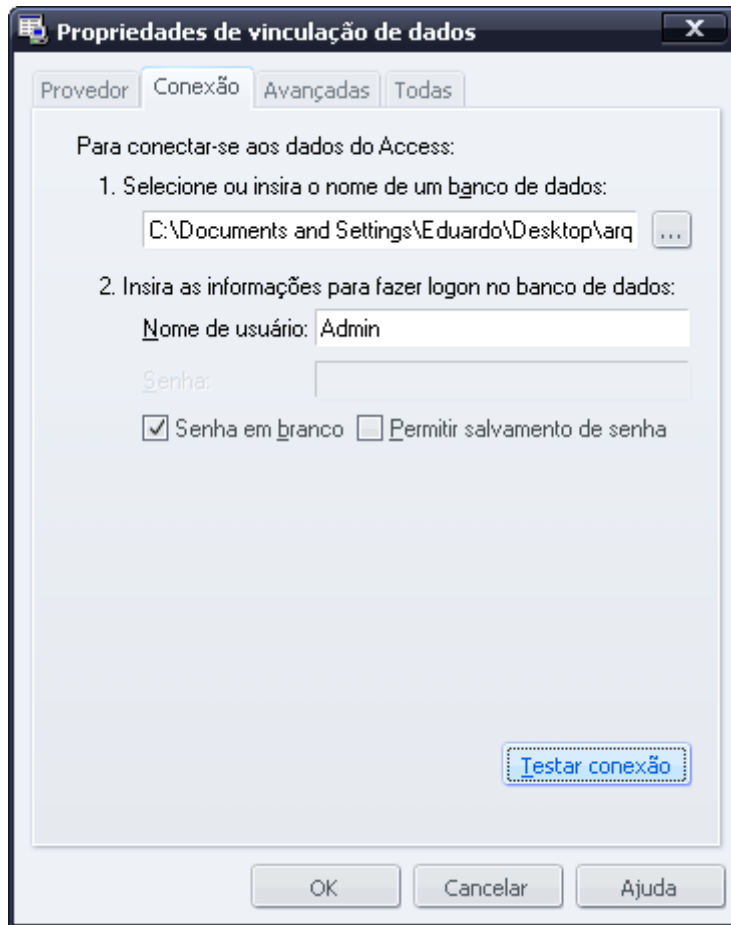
Propriedades de vinculação de dados

X

Provedor | Conexão | Avançadas | Todas

Para conectar-se aos dados do Access:

1. Selecione ou insira o nome de um banco de dados:

C:\Documents and Settings\Eduardo\Desktop\arq ...

2. Insira as informações para fazer logon no banco de dados:

Nome de usuário: Admin

Senha:

Senha em branco   Permitir salvamento de senha

Testar conexão

OK   Cancelar   Ajuda